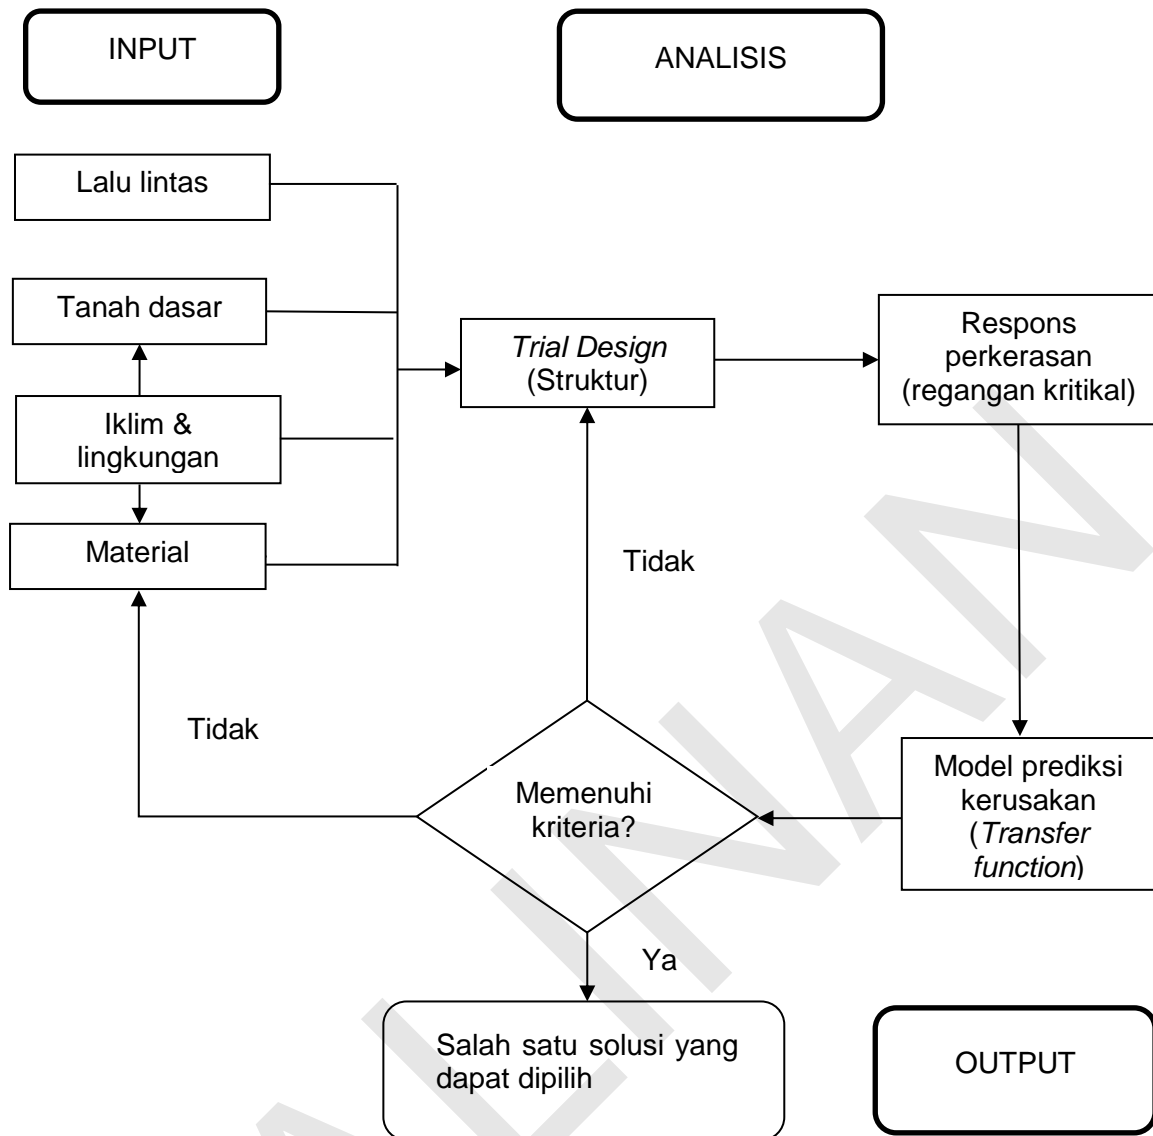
INPUT

ANALISIS

Lalu lintas

Tanah dasar

Iklim & lingkungan

Material

Trial Design (Struktur)

Respons perkerasan (regangan kritikal)

Tidak

Tidak

Memenuhi kriteria?

Model prediksi kerusakan (Transfer function)

Ya

Salah satu solusi yang dapat dipilih

OUTPUT

ANAN